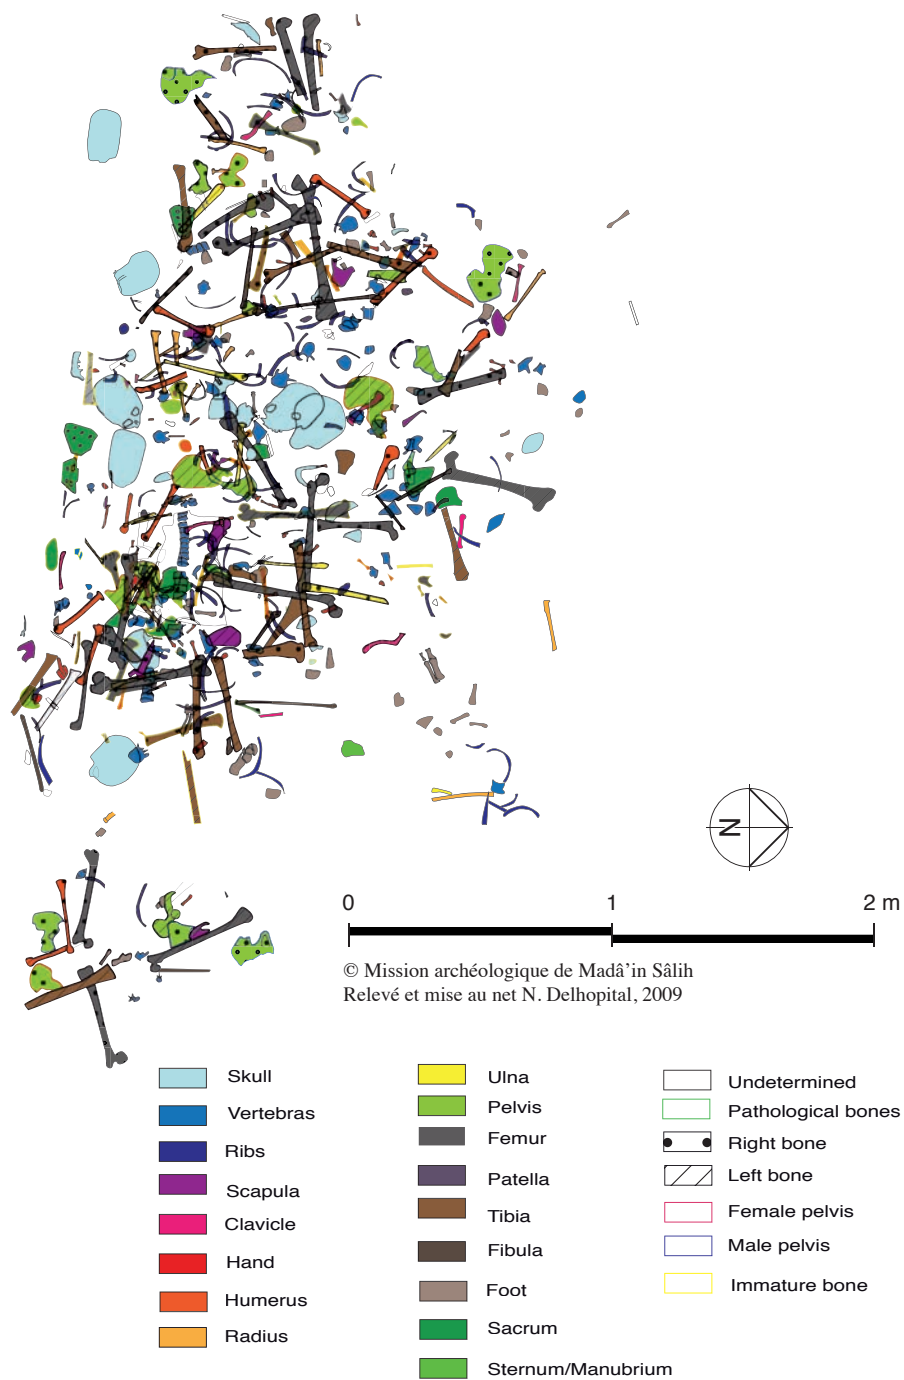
N

0

1

2 m

© Mission archéologique de Madâ'in Sâlih
Relevé et mise au net N. Delhopital, 2009

Skull
Vertebras
Ribs
Scapula
Clavicle
Hand
Humerus
Radius

Ulna
Pelvis
Femur
Patella
Tibia
Fibula
Foot
Sacrum
Sternum/Manubrium

Undetermined
Pathological bones
Right bone
Left bone
Female pelvis
Male pelvis
Immature bone